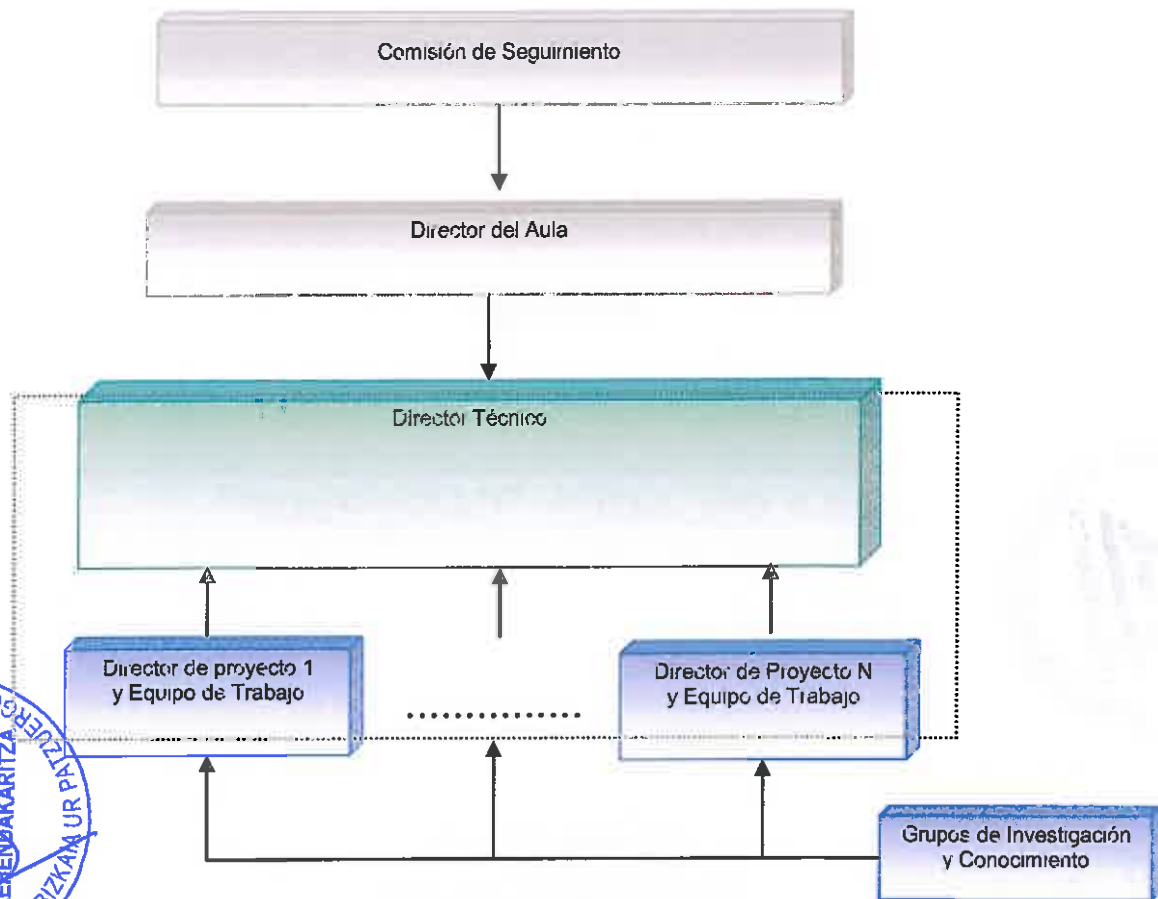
Comisión de Seguimiento

Director del Aula

Director Técnico

Director de proyecto 1 y Equipo de Trabajo

..............

Director de Proyecto N y Equipo de Trabajo

Grupos de Investigación y Conocimiento

ERENDAKARITZA
IZKAN UR PATZUER